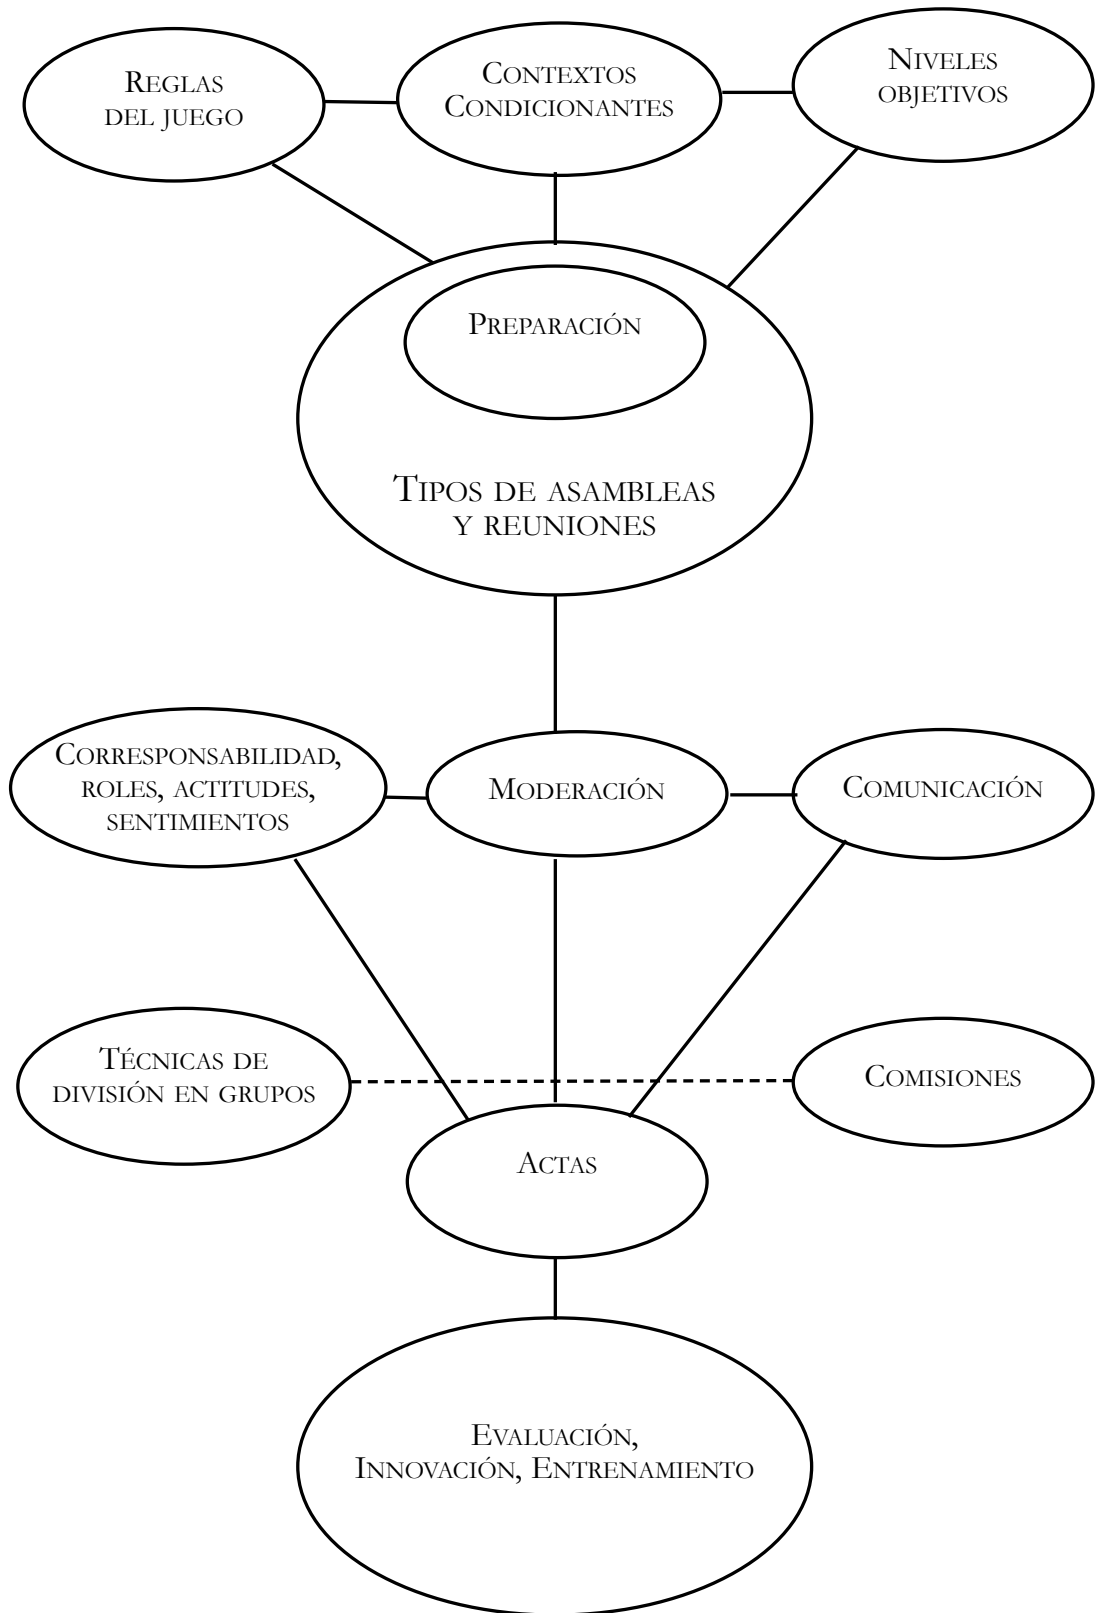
Reglas del juego

Contextos Condicionantes

Niveles objetivos

Preparación

Tipos de asambleas y reuniones

Corresponsabilidad, roles, actitudes, sentimientos

Moderación

Comunicación

Técnicas de división en grupos

Comisiones

Actas

Evaluación, Innovación, Entrenamiento